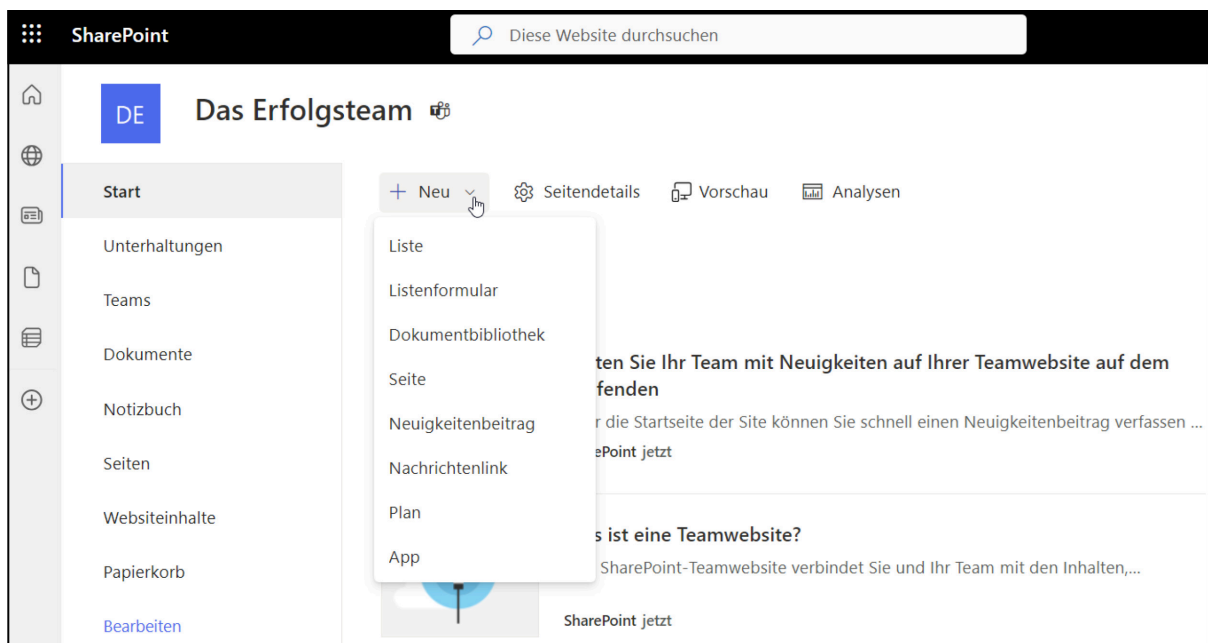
SharePoint

Diese Website durchsuchen

DE

Das Erfolgsteam

Start

Unterhaltungen

Teams

Dokumente

Notizbuch

Seiten

Websiteinhalte

Papierkorb

Bearbeiten

+ Neu

Seitendetails

Vorschau

Analysen

Liste

Listenformular

Dokumentbibliothek

Seite

Neuigkeitenbeitrag

Nachrichtenlink

Plan

App

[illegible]ten Sie Ihr Team mit Neuigkeiten auf Ihrer Teamwebsite auf dem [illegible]fenden

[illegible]r die Startseite der Site können Sie schnell einen Neuigkeitenbeitrag verfassen ...

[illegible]ePoint jetzt

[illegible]s ist eine Teamwebsite?

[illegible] SharePoint-Teamwebsite verbindet Sie und Ihr Team mit den Inhalten,...

SharePoint jetzt